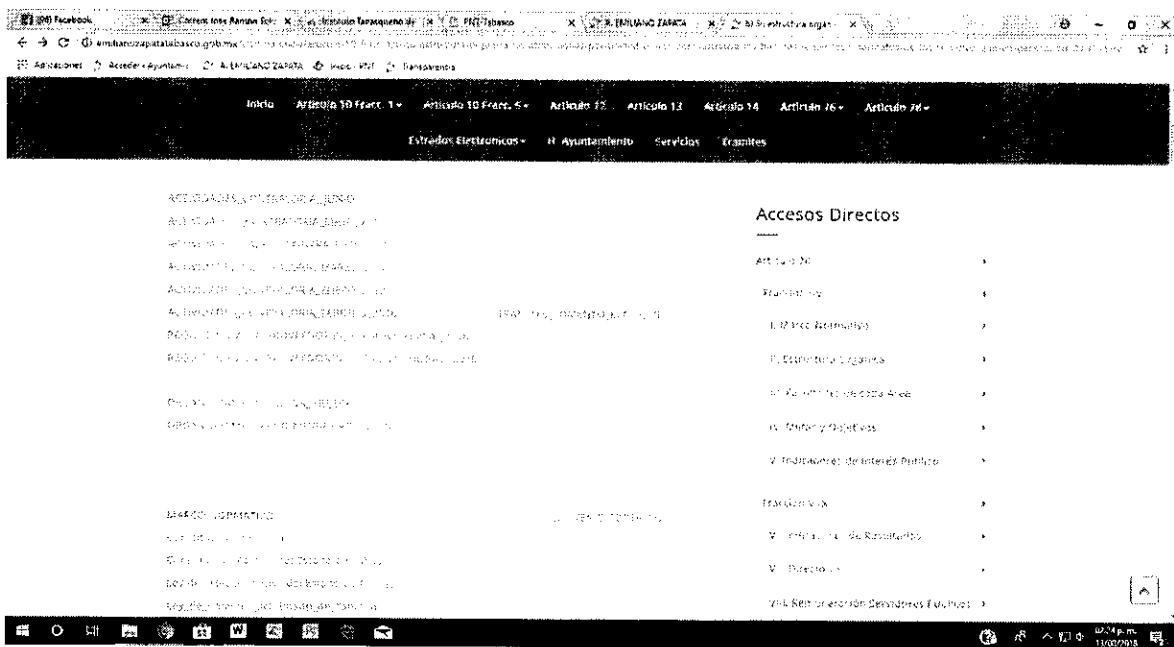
(30) Facebook | Correo: Jose Ramon Sol | Instituto Tabasqueño de | PNT Tabasco | H. EMILIANO ZAPATA | b) Estructura orgá

emilianozapatatabasco.gob.mx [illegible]

Aplicaciones | Acceder - Ayuntamie | H. EMILIANO ZAPATA | Inicio - PNT | Transparencia

Inicio | Artículo 10 Fracc. 1 | Artículo 10 Fracc. 5 | Artículo 12 | Artículo 13 | Artículo 14 | Artículo 76 | Artículo 78

Estrados Electrónicos | H. Ayuntamiento | Servicios | Tramites

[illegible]

Accesos Directos

Artículo 76

Fracción I-V

I. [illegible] Normativo

II. Estructura Orgánica

III. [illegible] de cada Área

IV. Metas y Objetivos

V. Indicadores de Interés Público

Fracción VI-X

VI. Indicadores de Resultados

VII. Directorio

VIII. Remuneración Servidores Públicos

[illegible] p.m. 11/05/2018